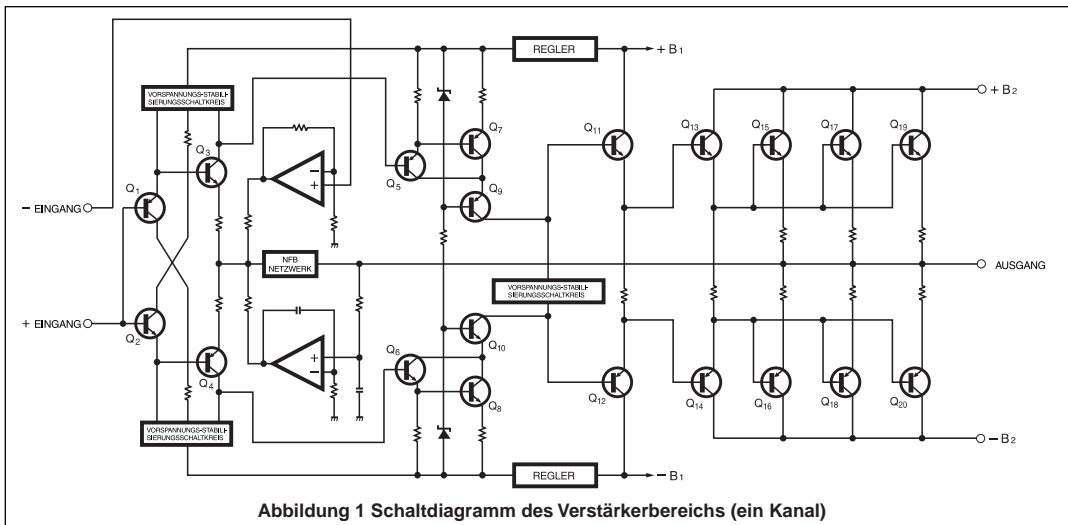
REGLER
+ B₁
VORSPANNUNGS-STABILISIERUNGSSCHALTKREIS
+ B₂
Q₇
Q₁₁
Q₁₃
Q₁₅
Q₁₇
Q₁₉
Q₃
Q₁
Q₅
Q₉
– EINGANG
NFB NETZWERK
AUSGANG
VORSPANNUNGS-STABILISIERUNGSSCHALTKREIS
+ EINGANG
Q₂
Q₁₀
Q₄
Q₆
Q₁₂
Q₁₄
Q₁₆
Q₁₈
Q₂₀
Q₈
VORSPANNUNGS-STABILISIERUNGSSCHALTKREIS
– B₂
REGLER
– B₁
Abbildung 1 Schaltdiagramm des Verstärkerbereichs (ein Kanal)